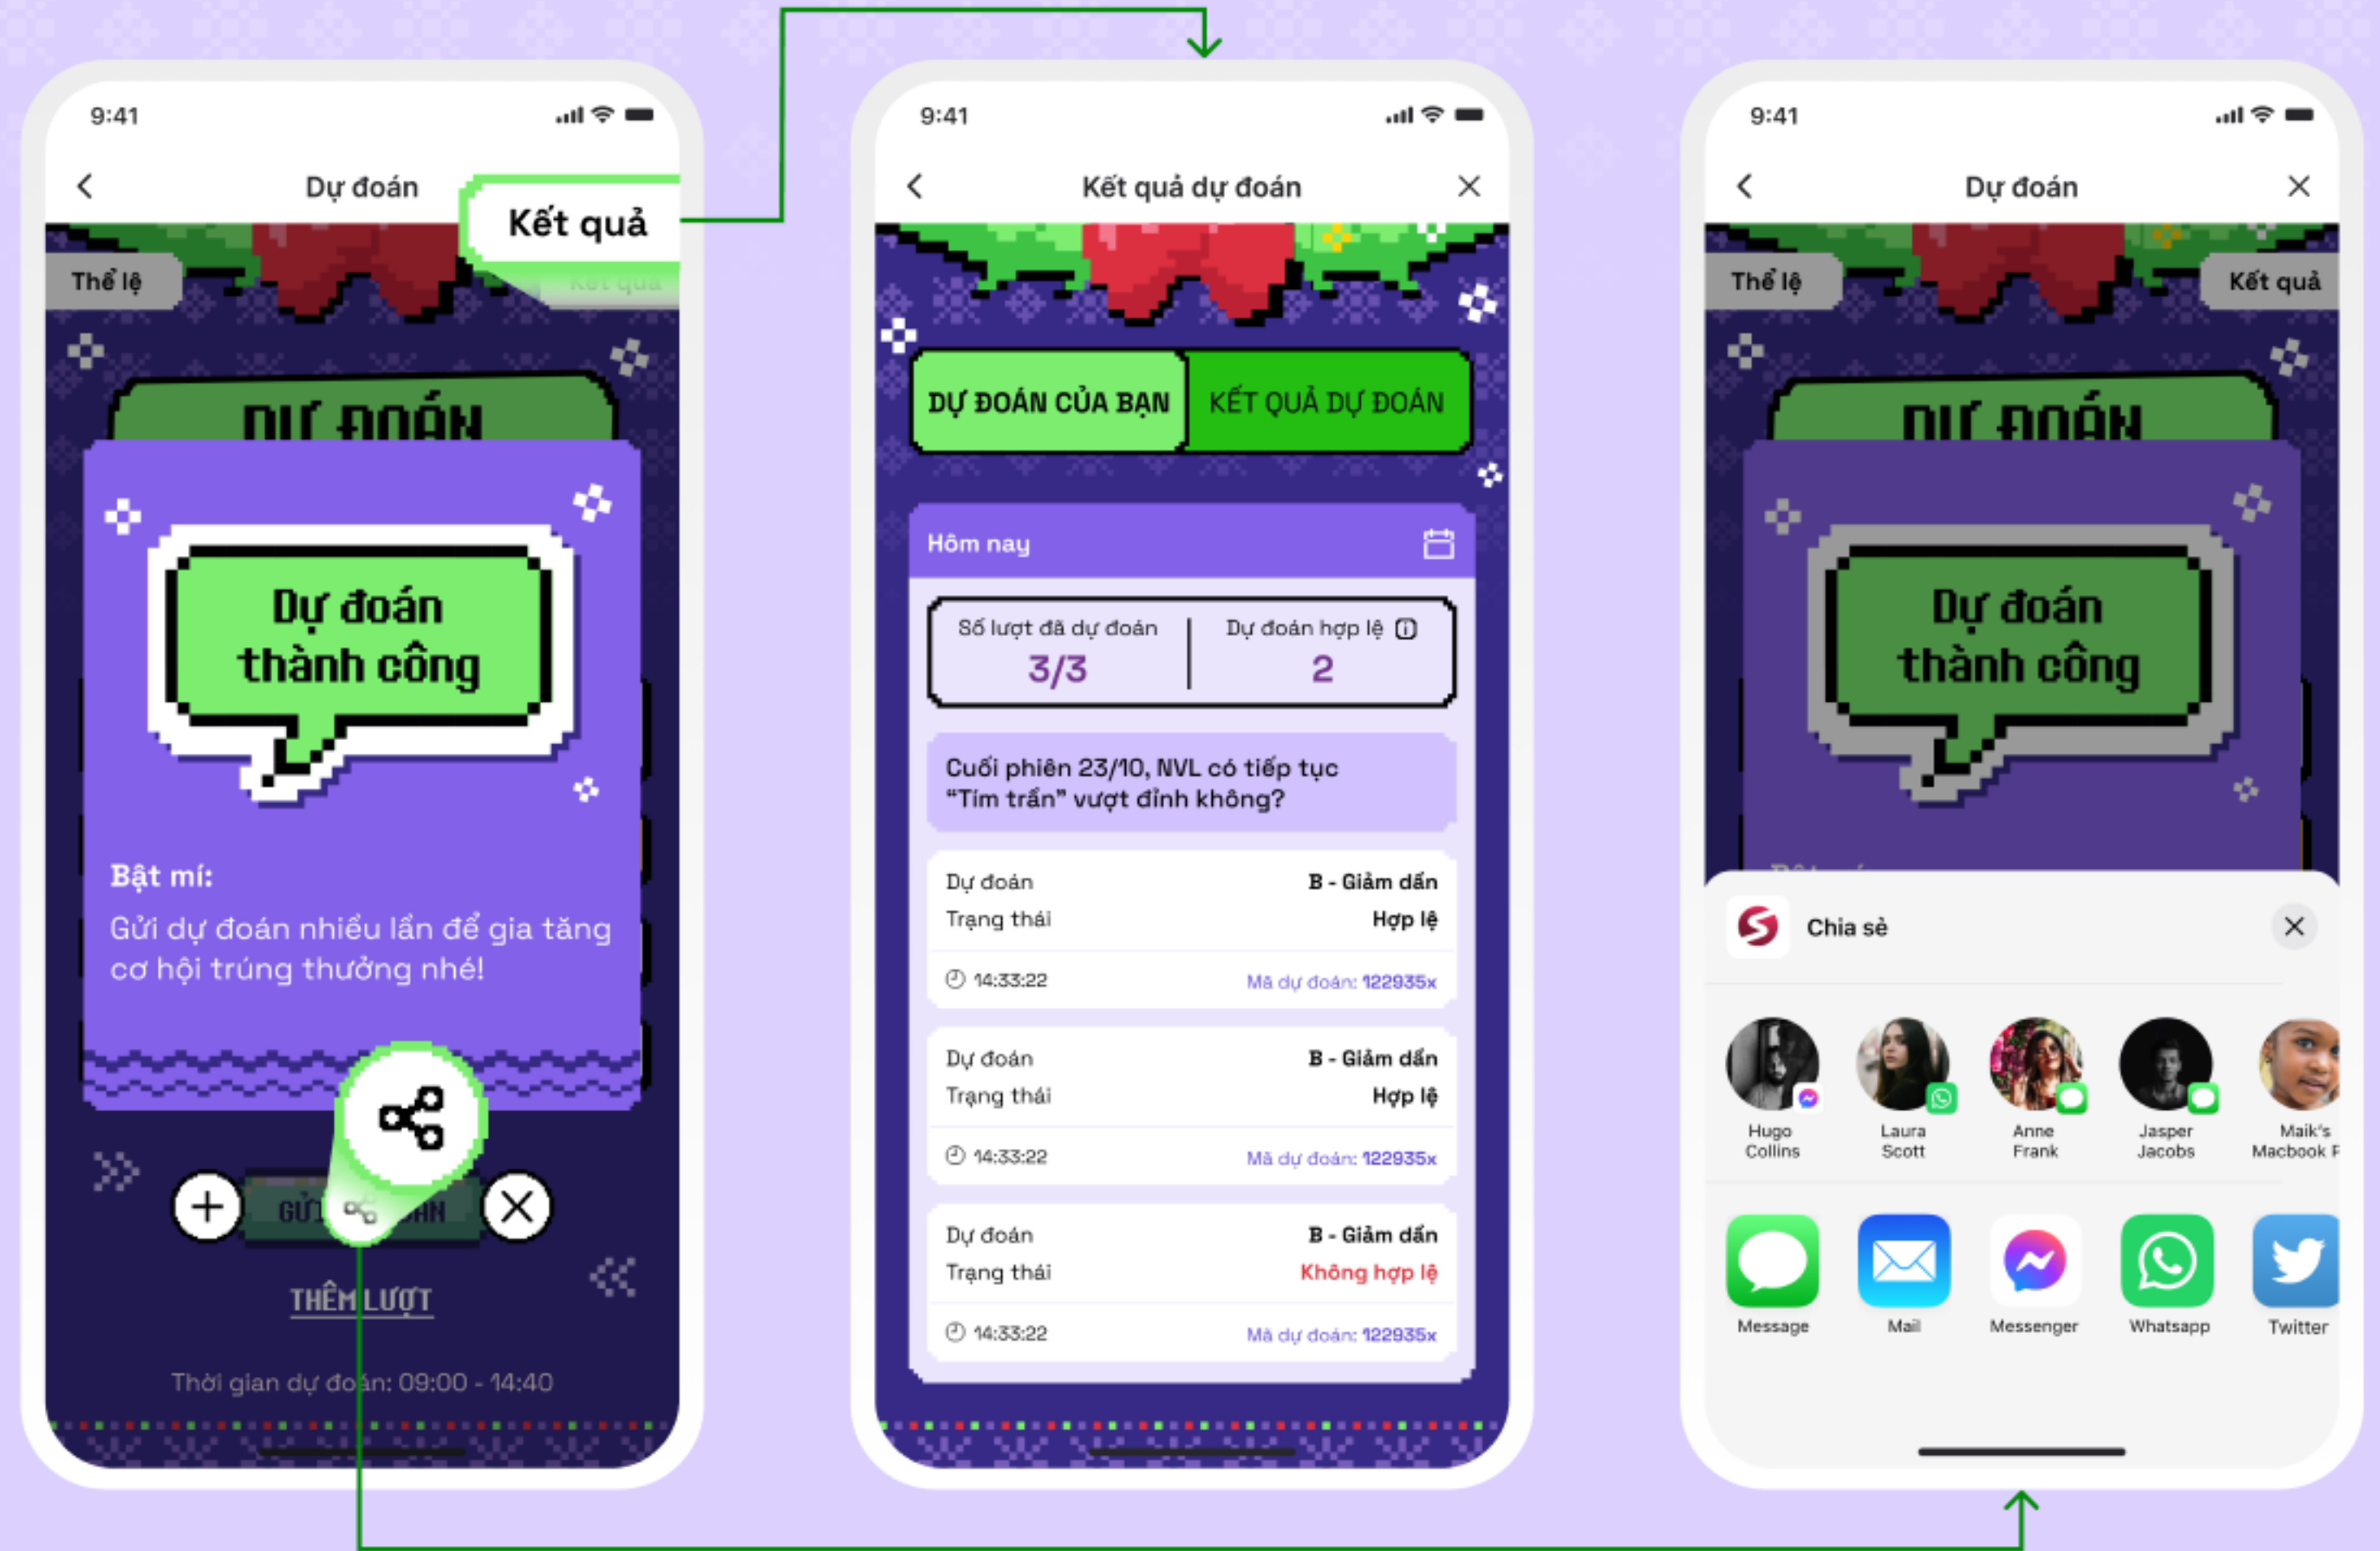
9:41

Dự đoán

Kết quả

Thể lệ

Kết quả

DỰ ĐOÁN

Dự đoán thành công

Bật mí:
Gửi dự đoán nhiều lần để gia tăng cơ hội trúng thưởng nhé!

GỬI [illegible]NH

THÊM LƯỢT

Thời gian dự đoán: 09:00 - 14:40

9:41

Kết quả dự đoán

DỰ ĐOÁN CỦA BẠN

KẾT QUẢ DỰ ĐOÁN

Hôm nay

Số lượt đã dự đoán
3/3

Dự đoán hợp lệ
2

Cuối phiên 23/10, NVL có tiếp tục "Tím trần" vượt đỉnh không?

| Dự đoán | B - Giảm dần |
|---|---|
| Trạng thái | Hợp lệ |
| 14:33:22 | Mã dự đoán: 122935x |

| Dự đoán | B - Giảm dần |
|---|---|
| Trạng thái | Hợp lệ |
| 14:33:22 | Mã dự đoán: 122935x |

| Dự đoán | B - Giảm dần |
|---|---|
| Trạng thái | Không hợp lệ |
| 14:33:22 | Mã dự đoán: 122935x |

9:41

Dự đoán

Thể lệ

Kết quả

DỰ ĐOÁN

Dự đoán thành công

Chia sẻ

Hugo Collins

Laura Scott

Anne Frank

Jasper Jacobs

Maik's Macbook P

Message

Mail

Messenger

Whatsapp

Twitter